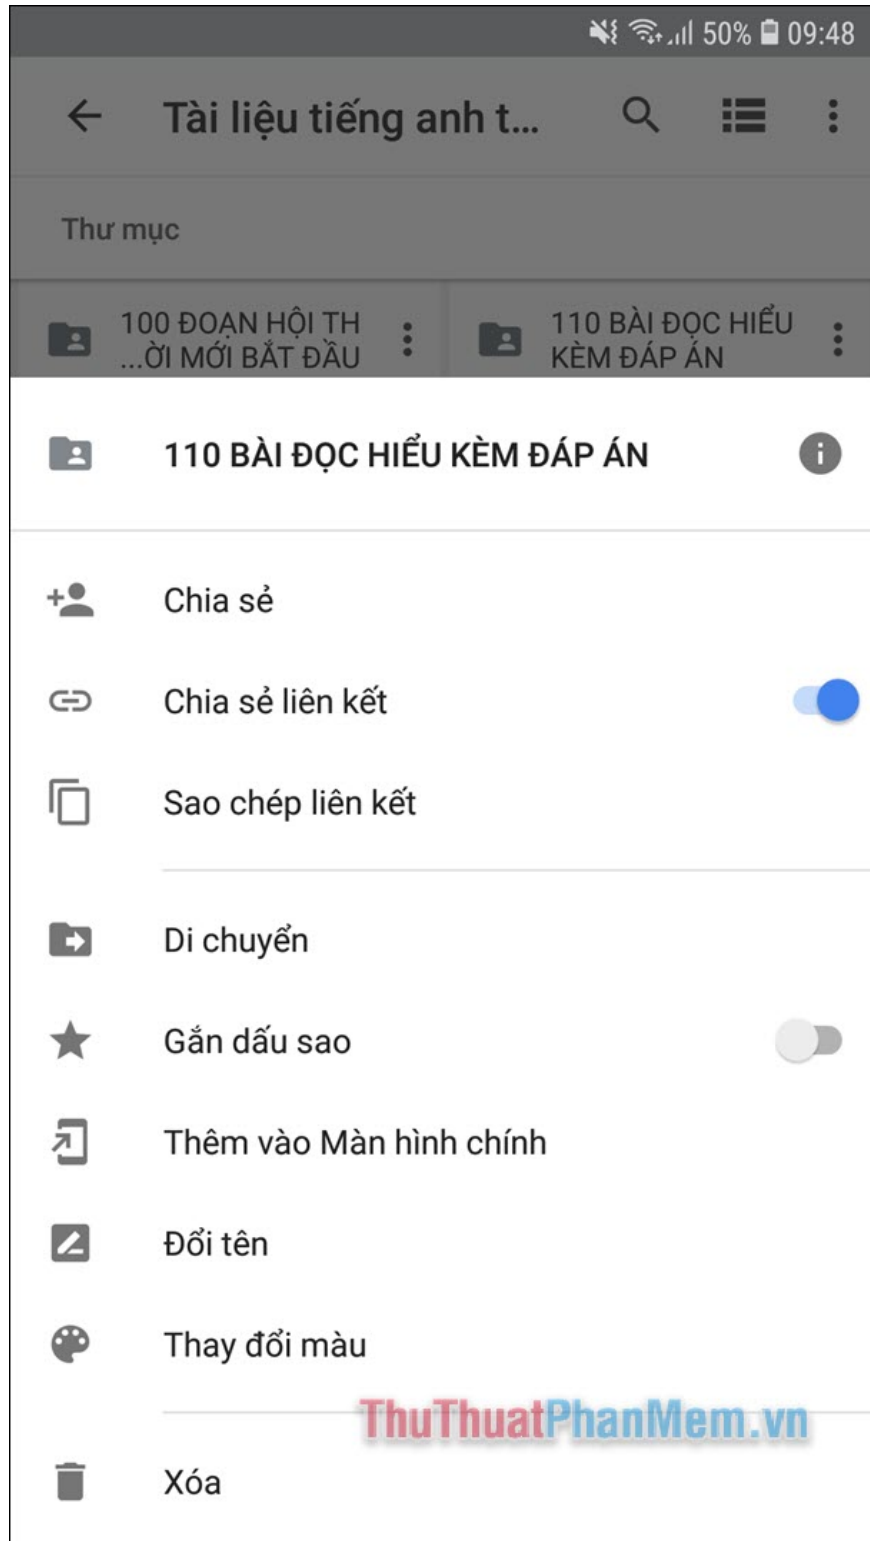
50% 09:48

Tài liệu tiếng anh t...

Thư mục

100 ĐOẠN HỘI TH ...ỜI MỚI BẮT ĐẦU

110 BÀI ĐỌC HIỂU KÈM ĐÁP ÁN

110 BÀI ĐỌC HIỂU KÈM ĐÁP ÁN

Chia sẻ

Chia sẻ liên kết

Sao chép liên kết

Di chuyển

Gắn dấu sao

Thêm vào Màn hình chính

Đổi tên

Thay đổi màu

ThuThuatPhanMem.vn

Xóa